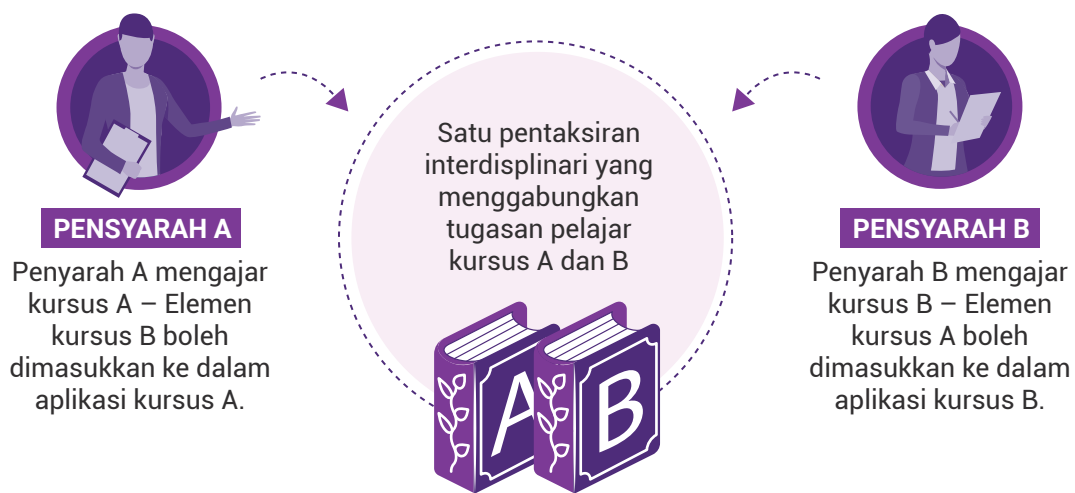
PENSYARAH A

Penyarah A mengajar kursus A – Elemen kursus B boleh dimasukkan ke dalam aplikasi kursus A.

Satu pentaksiran interdisplinari yang menggabungkan tugasan pelajar kursus A dan B

A

B

PENSYARAH B

Penyarah B mengajar kursus B – Elemen kursus A boleh dimasukkan ke dalam aplikasi kursus B.